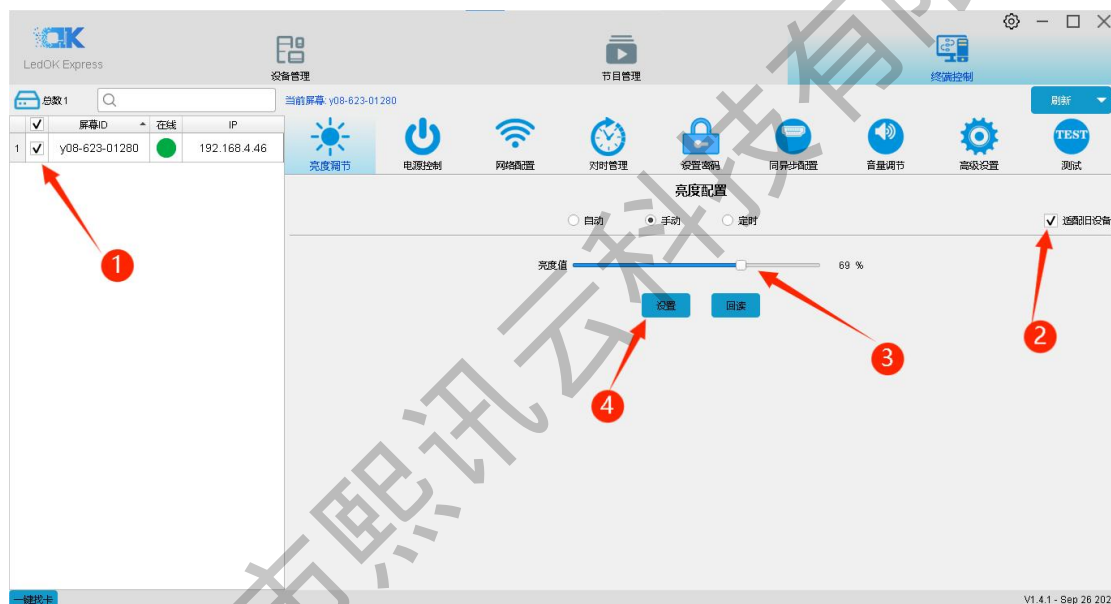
LedOK Express

设备管理

节目管理

终端控制

总数1

当前屏幕: y08-623-01280

刷新

| ✓ | 屏幕ID | 在线 | IP |
|---|---|---|---|
| 1 ✓ | y08-623-01280 | | 192.168.4.46 |

亮度调节 电源控制 网络配置 对时管理 设置密码 同异步配置 音量调节 高级设置 TEST 测试

亮度配置

自动 手动 定时

适配旧设备

亮度值 69 %

设置 回读

1 2 3 4

一键找卡

V1.4.1 - Sep 26 202

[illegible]熙讯云科技有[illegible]